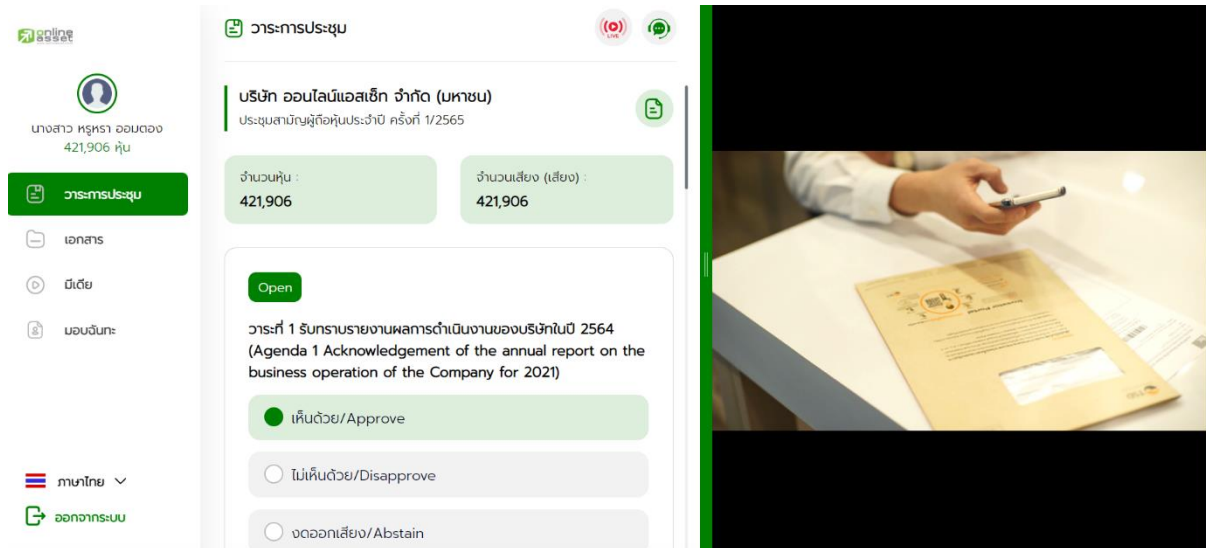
online asset

นางสาว หรูหรา ออมตอง
421,906 หุ้น

วาระการประชุม

เอกสาร

มีเดีย

มอบฉันทะ

ภาษาไทย

ออกจากระบบ

วาระการประชุม

LIVE

บริษัท ออนไลน์แอสเซ็ท จำกัด (มหาชน)
ประชุมสามัญผู้ถือหุ้นประจำปี ครั้งที่ 1/2565

จำนวนหุ้น :
421,906

จำนวนเสียง (เสียง) :
421,906

Open

วาระที่ 1 รับทราบรายงานผลการดำเนินงานของบริษัทในปี 2564 (Agenda 1 Acknowledgement of the annual report on the business operation of the Company for 2021)

เห็นด้วย/Approve

ไม่เห็นด้วย/Disapprove

งดออกเสียง/Abstain